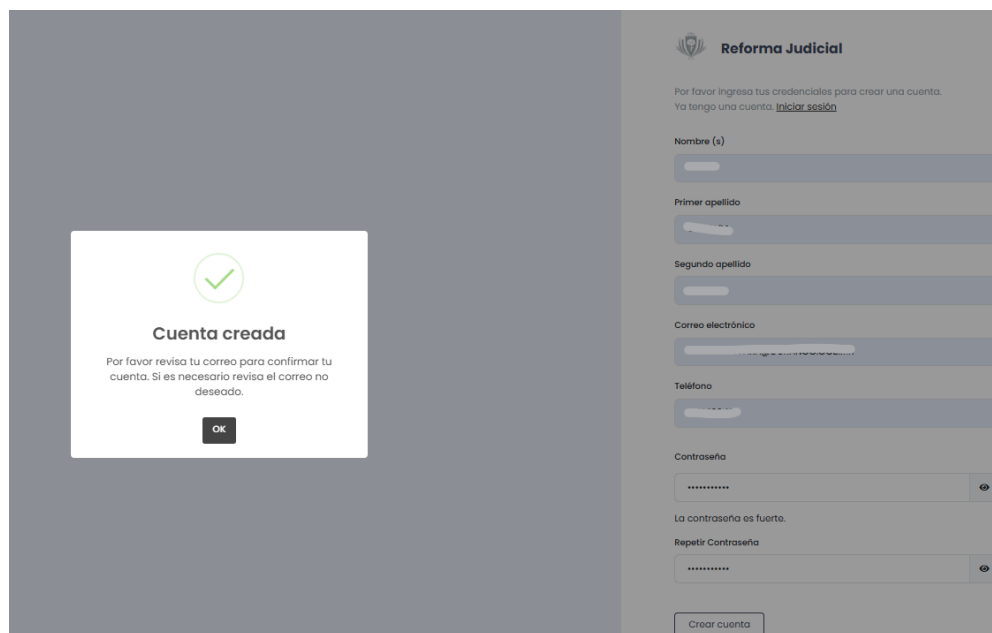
Cuenta creada

Por favor revisa tu correo para confirmar tu cuenta. Si es necesario revisa el correo no deseado.

OK

Reforma Judicial

Por favor ingresa tus credenciales para crear una cuenta.
Ya tengo una cuenta. Iniciar sesión

Nombre (s)

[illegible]

Primer apellido

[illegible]

Segundo apellido

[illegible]

Correo electrónico

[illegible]

Teléfono

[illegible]

Contraseña

•••••••••••

La contraseña es fuerte.

Repetir Contraseña

•••••••••••

Crear cuenta